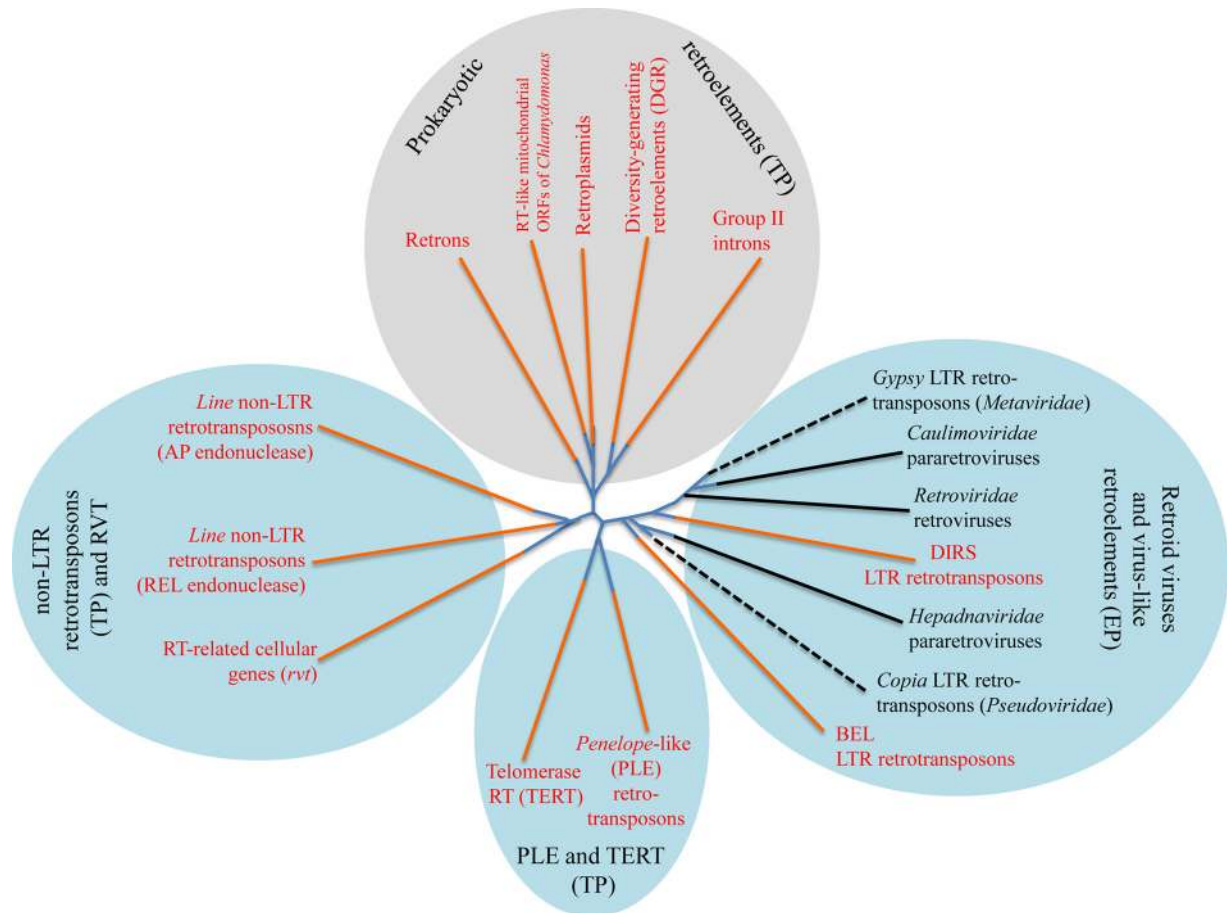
Prokaryotic retroelements (TP)

Retrons

RT-like mitochondrial ORFs of *Chlamydomonas*

Retroplasmids

Diversity-generating retroelements (DGR)

Group II introns

non-LTR retrotransposons (TP) and RVT

*Line* non-LTR retrotransposOsns (AP endonuclease)

*Line* non-LTR retrotransposons (REL endonuclease)

RT-related cellular genes (*rvt*)

PLE and TERT (TP)

Telomerase RT (TERT)

*Penelope*-like (PLE) retrotransposons

Retroid viruses and virus-like retroelements (EP)

*Gypsy* LTR retrotransposons (*Metaviridae*)

*Caulimoviridae* pararetroviruses

*Retroviridae* retroviruses

DIRS LTR retrotransposons

*Hepadnaviridae* pararetroviruses

*Copia* LTR retrotransposons (*Pseudoviridae*)

BEL LTR retrotransposons